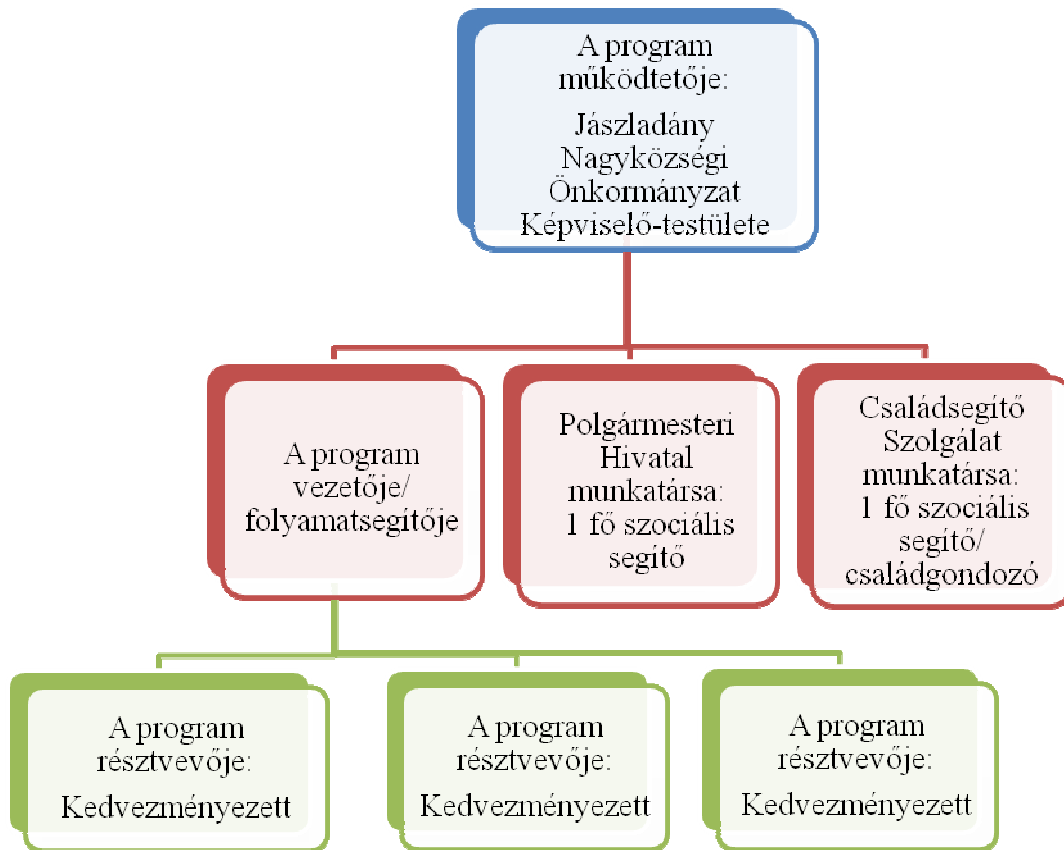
A program működtetője:

Jászladány Nagyközségi Önkormányzat Képviselő-testülete

A program vezetője/ folyamatsegítője

Polgármesteri Hivatal munkatársa: 1 fő szociális segítő

Családsegítő Szolgálat munkatársa: 1 fő szociális segítő/ családgondozó

A program résztvevője:

Kedvezményezett

A program résztvevője:

Kedvezményezett

A program résztvevője:

Kedvezményezett